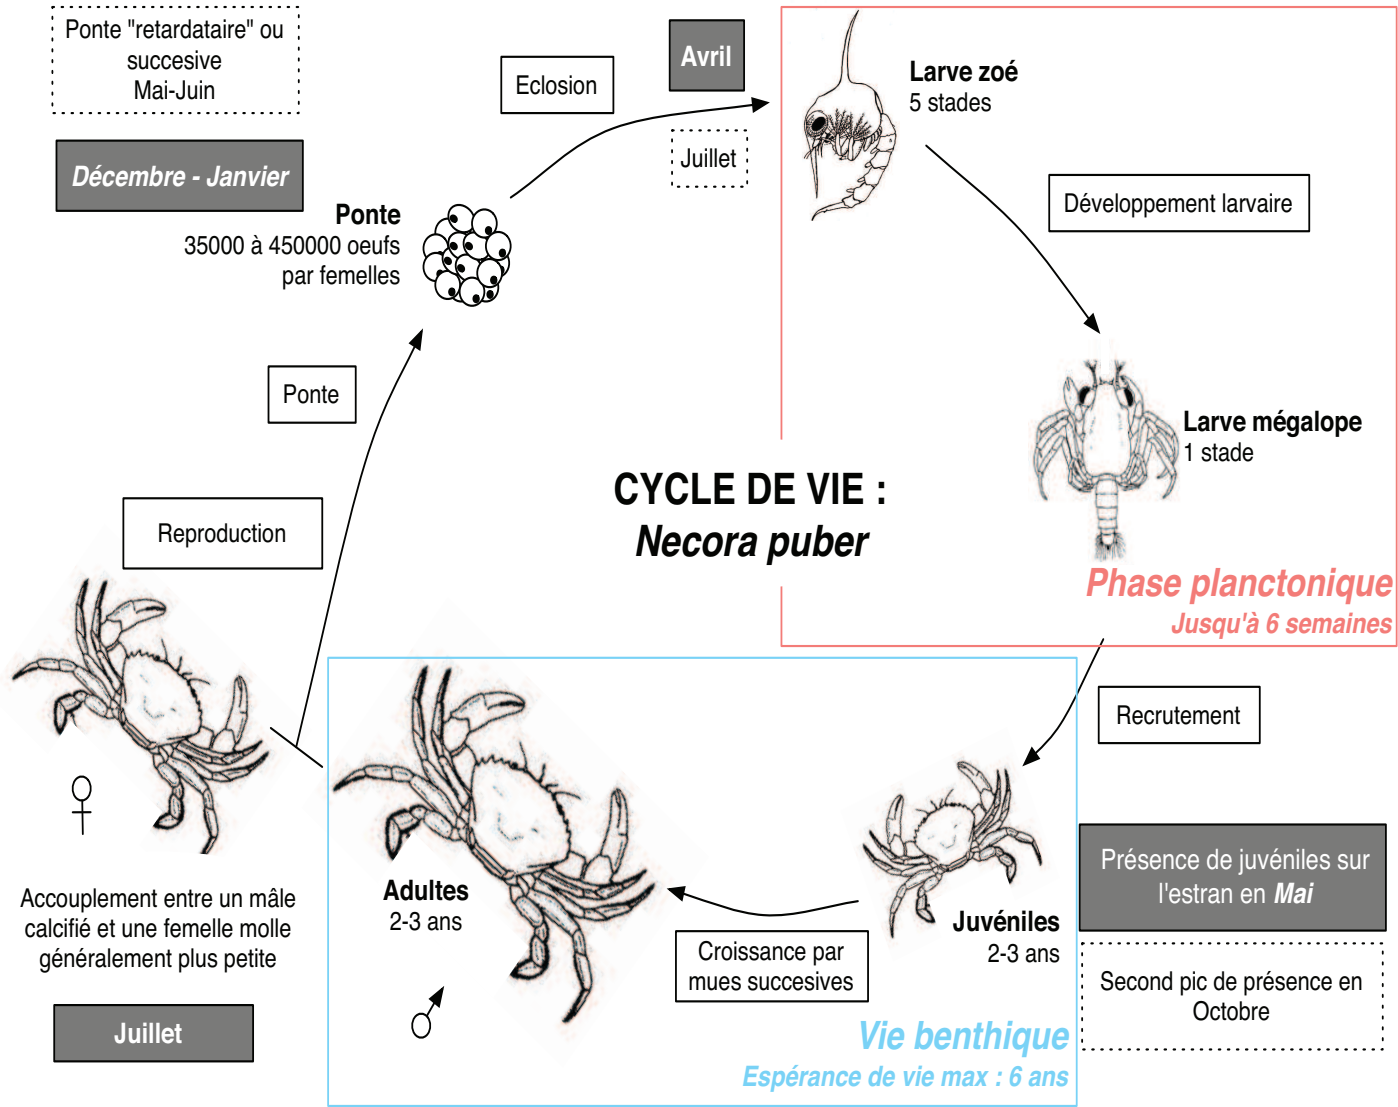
Ponte "retardataire" ou succesive
Mai-Juin

Décembre - Janvier

Ponte
35000 à 450000 oeufs par femelles

Eclosion

Avril

Juillet

Larve zoé
5 stades

Développement larvaire

Larve mégalope
1 stade

CYCLE DE VIE :
Necora puber

Phase planctonique
Jusqu'à 6 semaines

Ponte

Reproduction

♀

Accouplement entre un mâle calcifié et une femelle molle généralement plus petite

Juillet

Adultes
2-3 ans

♂

Recrutement

Présence de juvéniles sur l'estran en Mai

Juvéniles
2-3 ans

Croissance par mues succesives

Second pic de présence en Octobre

Vie benthique
Espérance de vie max : 6 ans